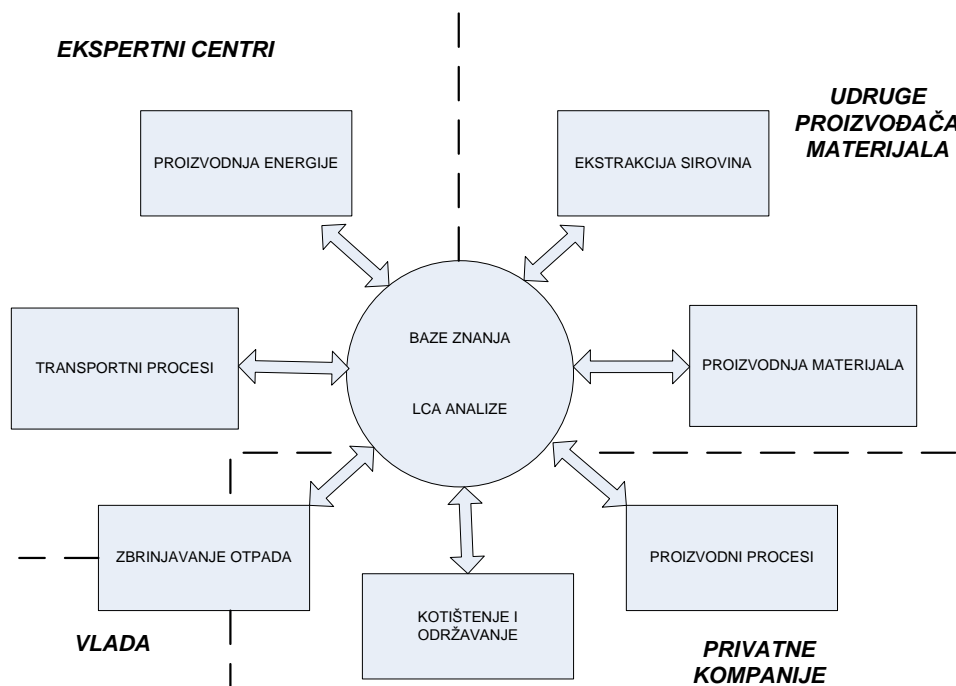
EKSPERTNI CENTRI

UDRUGE PROIZVOĐAČA MATERIJALA

PROIZVODNJA ENERGIJE

EKSTRAKCIJA SIROVINA

TRANSPORTNI PROCESI

BAZE ZNANJA

LCA ANALIZE

PROIZVODNJA MATERIJALA

ZBRINJAVANJE OTPADA

KOTIŠTENJE I ODRŽAVANJE

PROIZVODNI PROCESI

VLADA

PRIVATNE KOMPANIJE